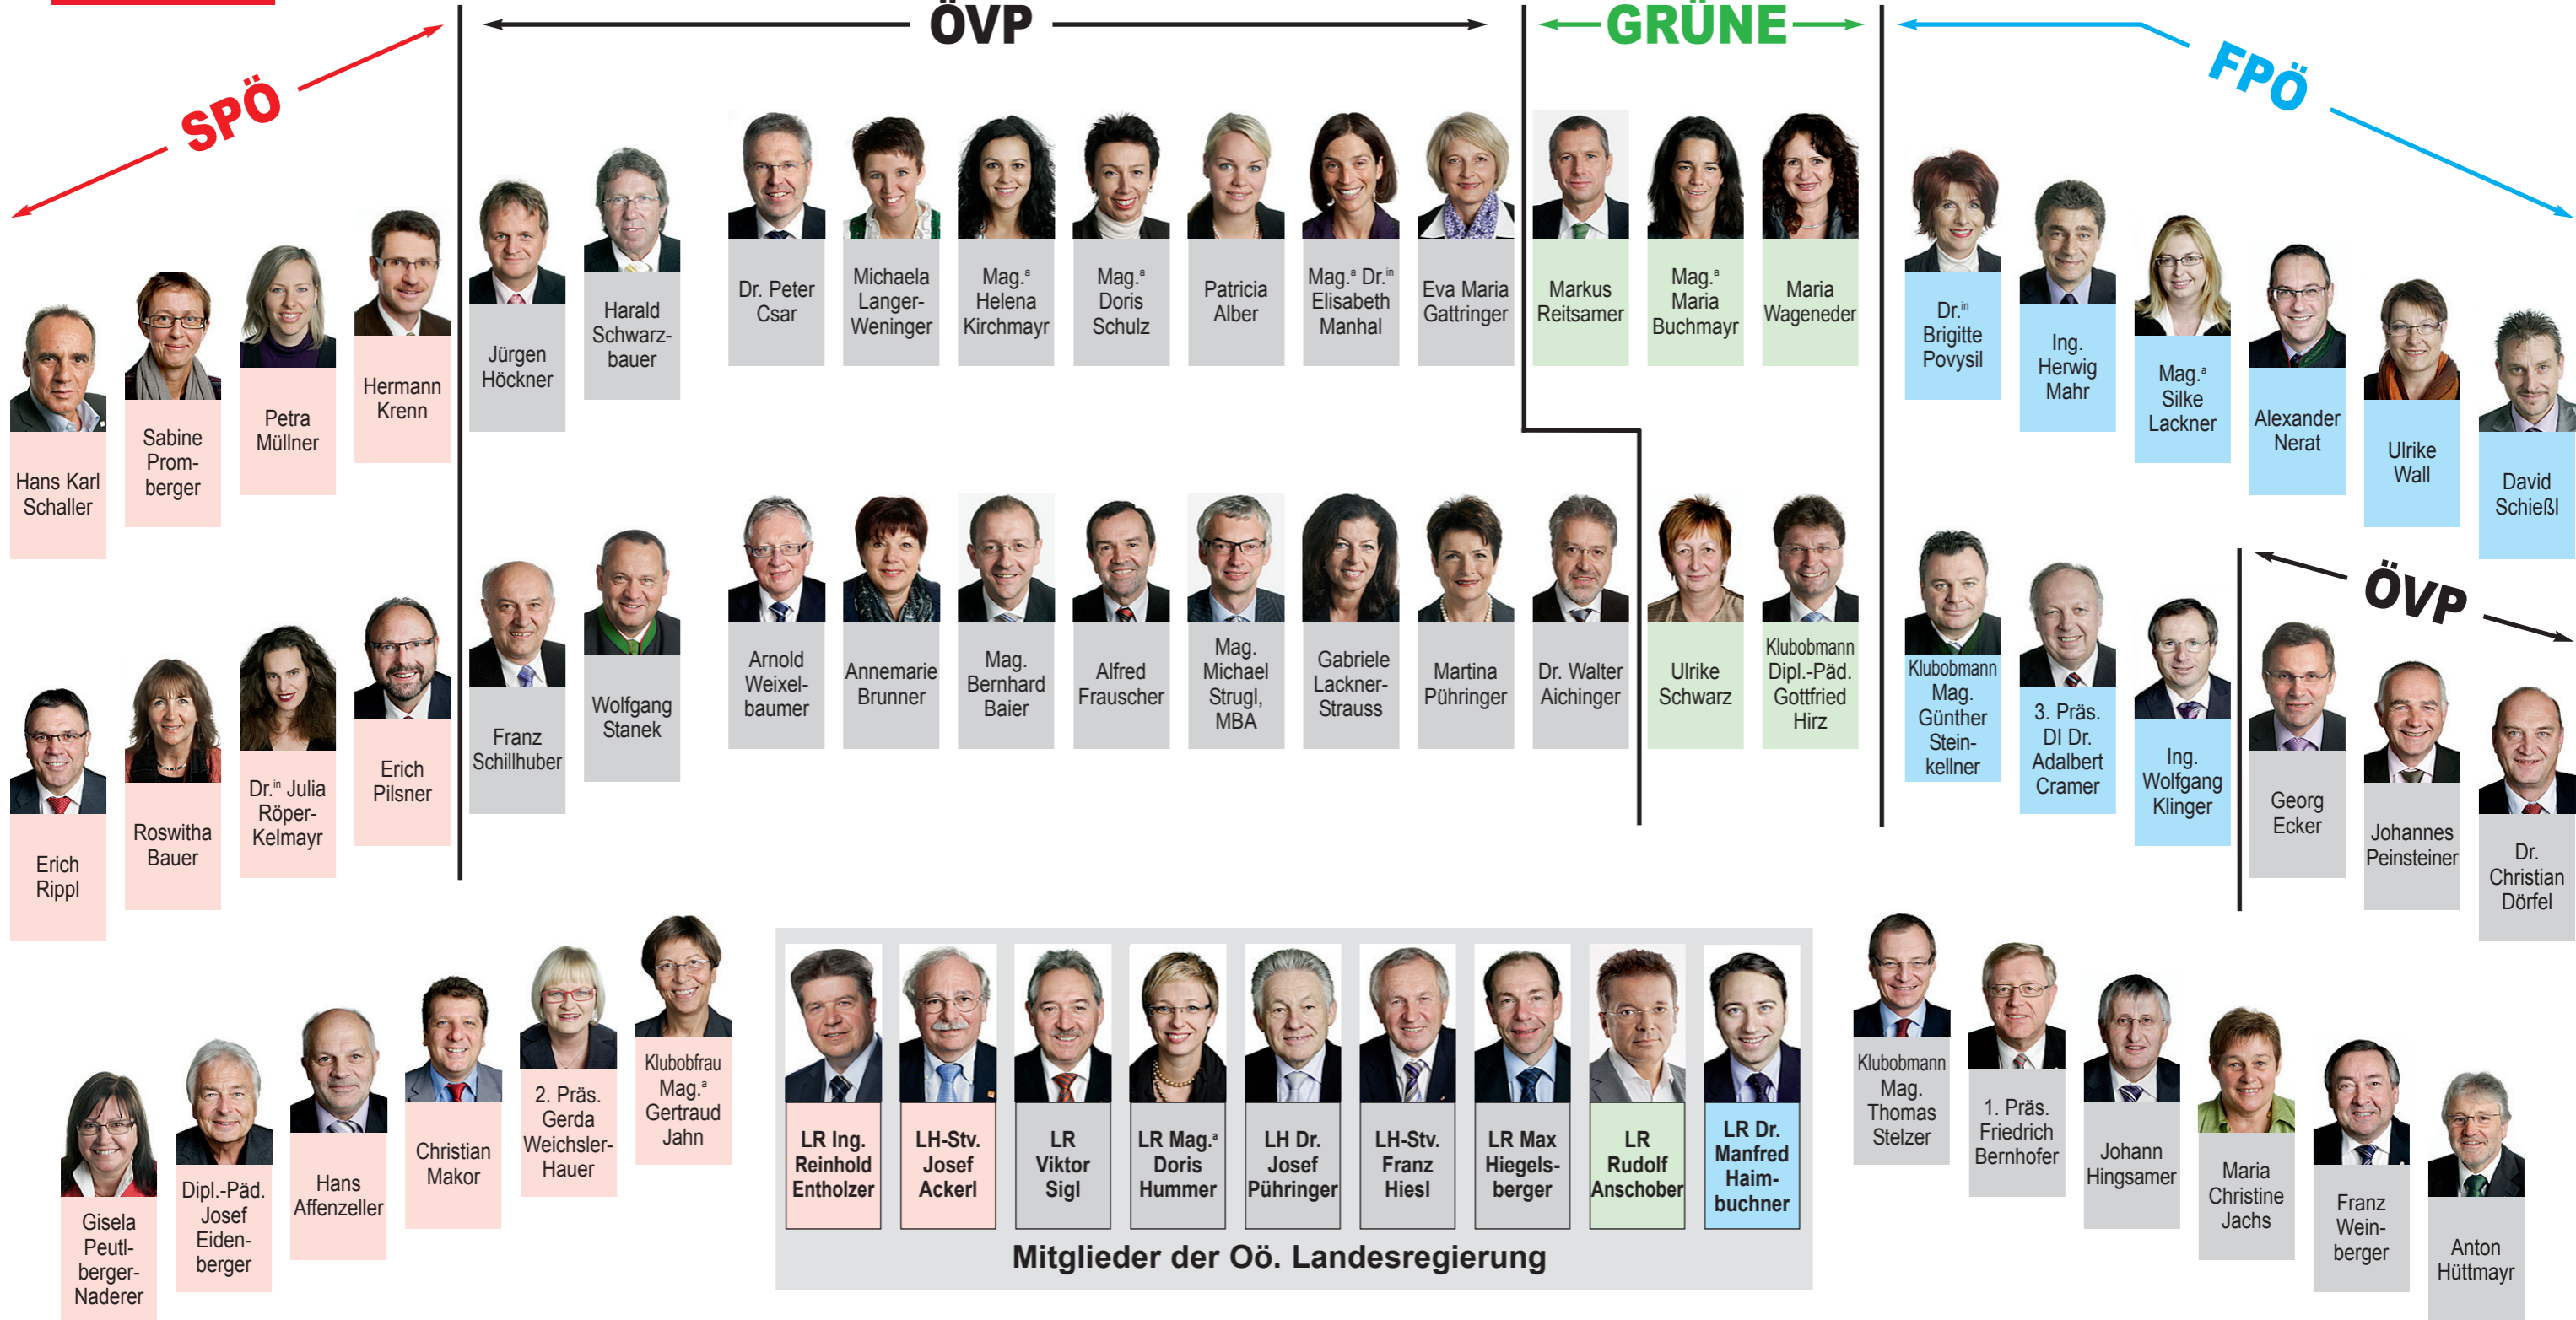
SPÖ

ÖVP

GRÜNE

FPÖ

Hans Karl Schaller

Sabine Promberger

Petra Müllner

Hermann Krenn

Jürgen Höckner

Harald Schwarzbauer

Dr. Peter Csar

Michaela Langer-Weninger

Mag.ª Helena Kirchmayr

Mag.ª Doris Schulz

Patricia Alber

Mag.ª Dr.in Elisabeth Manhal

Eva Maria Gattringer

Markus Reitsamer

Mag.ª Maria Buchmayr

Maria Wageneder

Dr.in Brigitte Povysil

Ing. Herwig Mahr

Mag.ª Silke Lackner

Alexander Nerat

Ulrike Wall

David Schießl

Erich Rippl

Roswitha Bauer

Dr.in Julia Röper-Kelmayr

Erich Pilsner

Franz Schillhuber

Wolfgang Stanek

Arnold Weixelbaumer

Annemarie Brunner

Mag. Bernhard Baier

Alfred Frauscher

Mag. Michael Strugl, MBA

Gabriele Lackner-Strauss

Martina Pühringer

Dr. Walter Aichinger

Ulrike Schwarz

Klubobmann Dipl.-Päd. Gottfried Hirz

Klubobmann Mag. Günther Steinkellner

3. Präs. DI Dr. Adalbert Cramer

Ing. Wolfgang Klinger

ÖVP

Georg Ecker

Johannes Peinsteiner

Dr. Christian Dörfel

Gisela Peutlberger-Naderer

Dipl.-Päd. Josef Eidenberger

Hans Affenzeller

Christian Makor

2. Präs. Gerda Weichsler-Hauer

Klubobfrau Mag.ª Gertraud Jahn

LR Ing. Reinhold Entholzer

LH-Stv. Josef Ackerl

LR Viktor Sigl

LR Mag.ª Doris Hummer

LH Dr. Josef Pühringer

LH-Stv. Franz Hiesl

LR Max Hiegelsberger

LR Rudolf Anschober

LR Dr. Manfred Haimbuchner

Mitglieder der Oö. Landesregierung

Klubobmann Mag. Thomas Stelzer

1. Präs. Friedrich Bernhofer

Johann Hingsamer

Maria Christine Jachs

Franz Weinberger

Anton Hüttmayr